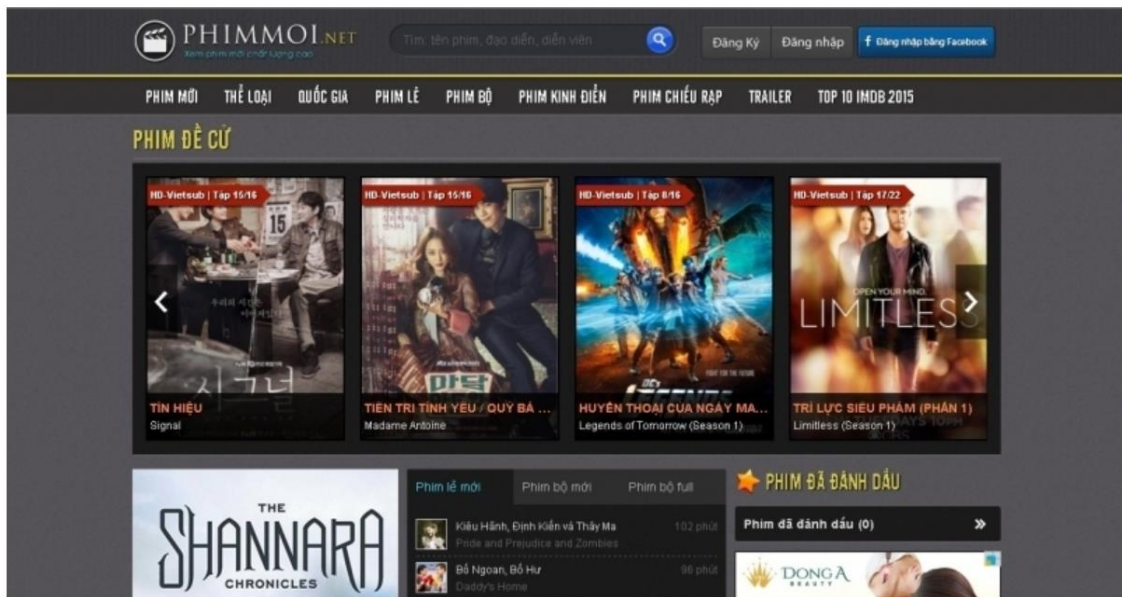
PHIMMOI.NET
Xem phim mới chất lượng cao

Tìm: tên phim, đạo diễn, diễn viên

Đăng Ký
Đăng nhập
f Đăng nhập bằng Facebook

PHIM MỚI
THỂ LOẠI
QUỐC GIA
PHIM LẺ
PHIM BỘ
PHIM KINH ĐIỂN
PHIM CHIẾU RẠP
TRAILER
TOP 10 IMDB 2015

PHIM ĐỀ CỬ

HD-Vietsub | Tập 15/16
TÍN HIỆU
Signal

HD-Vietsub | Tập 15/16
TIÊN TRI TÌNH YÊU / QUÝ BÀ ...
Madame Antoine

HD-Vietsub | Tập 8/16
HUYỀN THOẠI CỦA NGÀY MA...
Legends of Tomorrow (Season 1)

HD-Vietsub | Tập 17/22
TRÍ LỰC SIÊU PHÀM (PHẦN 1)
Limitless (Season 1)

LIMITLESS

THE
SHANNARA
CHRONICLES

Phim lẻ mới
Phim bộ mới
Phim bộ full

Kiêu Hãnh, Định Kiến và Thây Ma
102 phút
Pride and Prejudice and Zombies

Bố Ngoan, Bố Hư
96 phút
Daddy's Home

PHIM ĐÃ ĐÁNH DẤU
Phim đã đánh dấu (0)

DONG A
BEAUTY